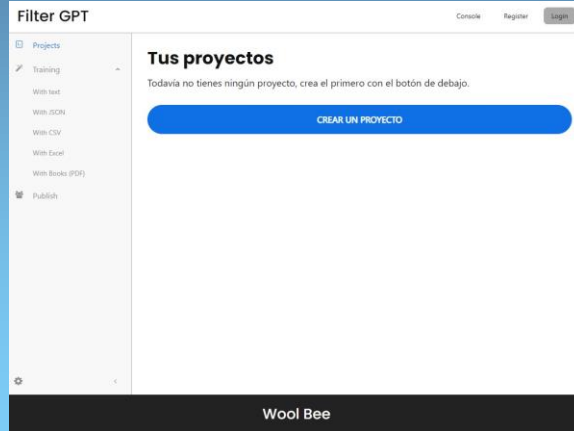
Filter GPT

Console Register Login

Projects
Training
With text
With JSON
With CSV
With Excel
With Books (PDF)
Publish

Tus proyectos

Todavía no tienes ningún proyecto, crea el primero con el botón de debajo.

CREAR UN PROYECTO

Wool Bee